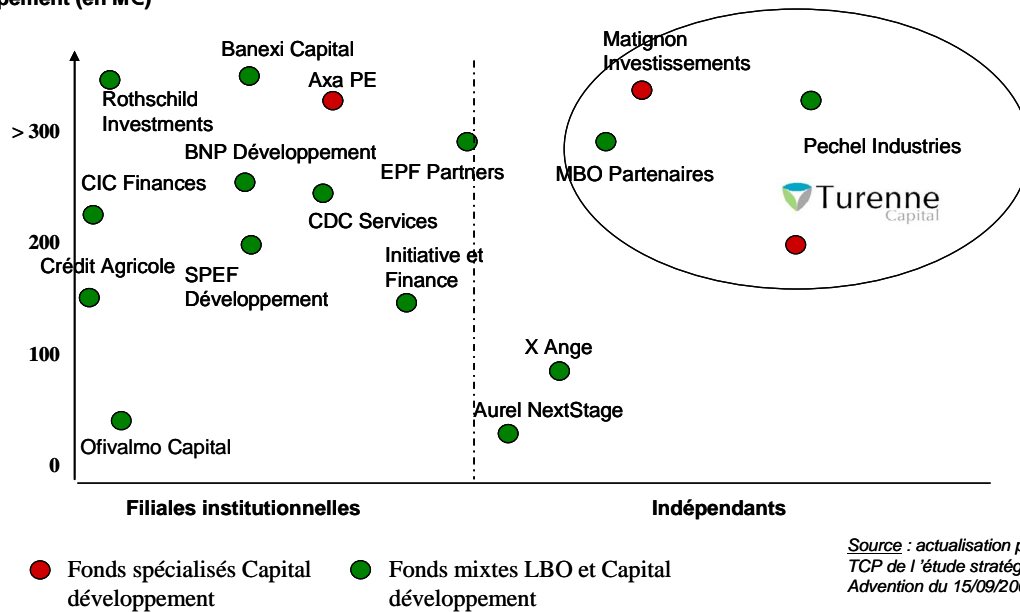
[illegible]pement (en M€)

> 300
200
100
0

Banexi Capital
Rothschild Investments
Axa PE
BNP Développement
CIC Finances
CDC Services
EPF Partners
Crédit Agricole
SPEF Développement
Initiative et Finance
Ofivalmo Capital
Matignon Investissements
MBO Partenaires
Pechel Industries
Turenne Capital
X Ange
Aurel NextStage

Filiales institutionnelles
Indépendants

Fonds spécialisés Capital développement
Fonds mixtes LBO et Capital développement

Source : actualisation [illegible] TCP de l'étude stratég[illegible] Advention du 15/09/20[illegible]